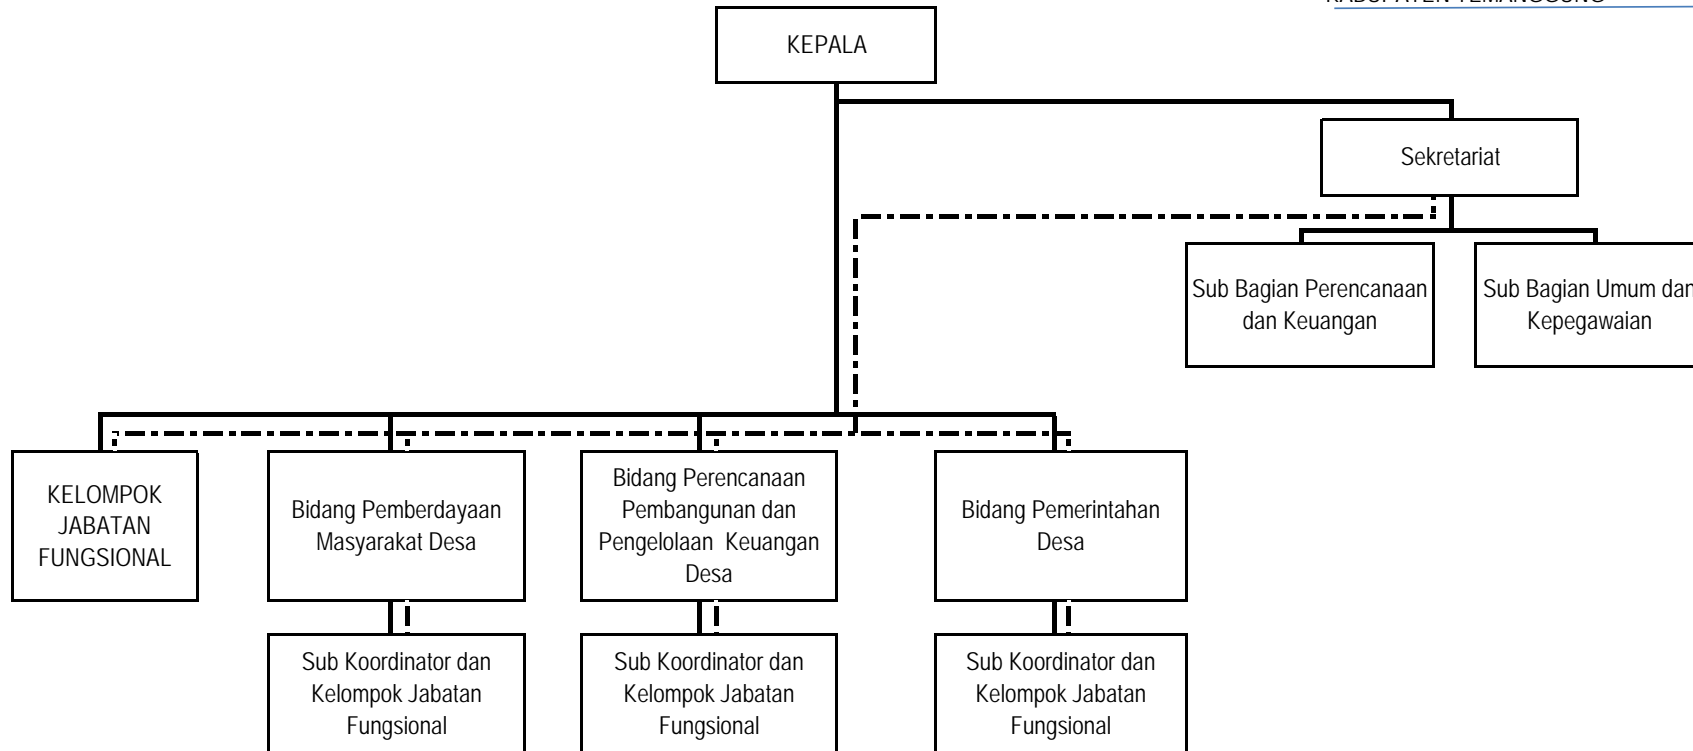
KABUPATEN TEMANGGUNG

KEPALA

Sekretariat

Sub Bagian Perencanaan dan Keuangan

Sub Bagian Umum dan Kepegawaian

KELOMPOK JABATAN FUNGSIONAL

Bidang Pemberdayaan Masyarakat Desa

Bidang Perencanaan Pembangunan dan Pengelolaan Keuangan Desa

Bidang Pemerintahan Desa

Sub Koordinator dan Kelompok Jabatan Fungsional

Sub Koordinator dan Kelompok Jabatan Fungsional

Sub Koordinator dan Kelompok Jabatan Fungsional